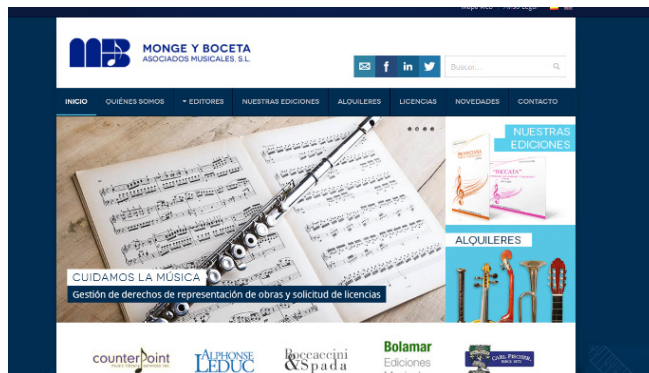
Mapa Web · Aviso Legal

MB MONGE Y BOCETA ASOCIADOS MUSICALES, S.L.

Buscar...

INICIO QUIÉNES SOMOS ▾ EDITORES NUESTRAS EDICIONES ALQUILERES LICENCIAS NOVEDADES CONTACTO

CUIDAMOS LA MÚSICA
Gestión de derechos de representación de obras y solicitud de licencias

NUESTRAS EDICIONES

ALQUILERES

counterpoint

ALPHONSE LEDUC

Boccaccini & Spada

Bolamar Ediciones

CARL FISCHER